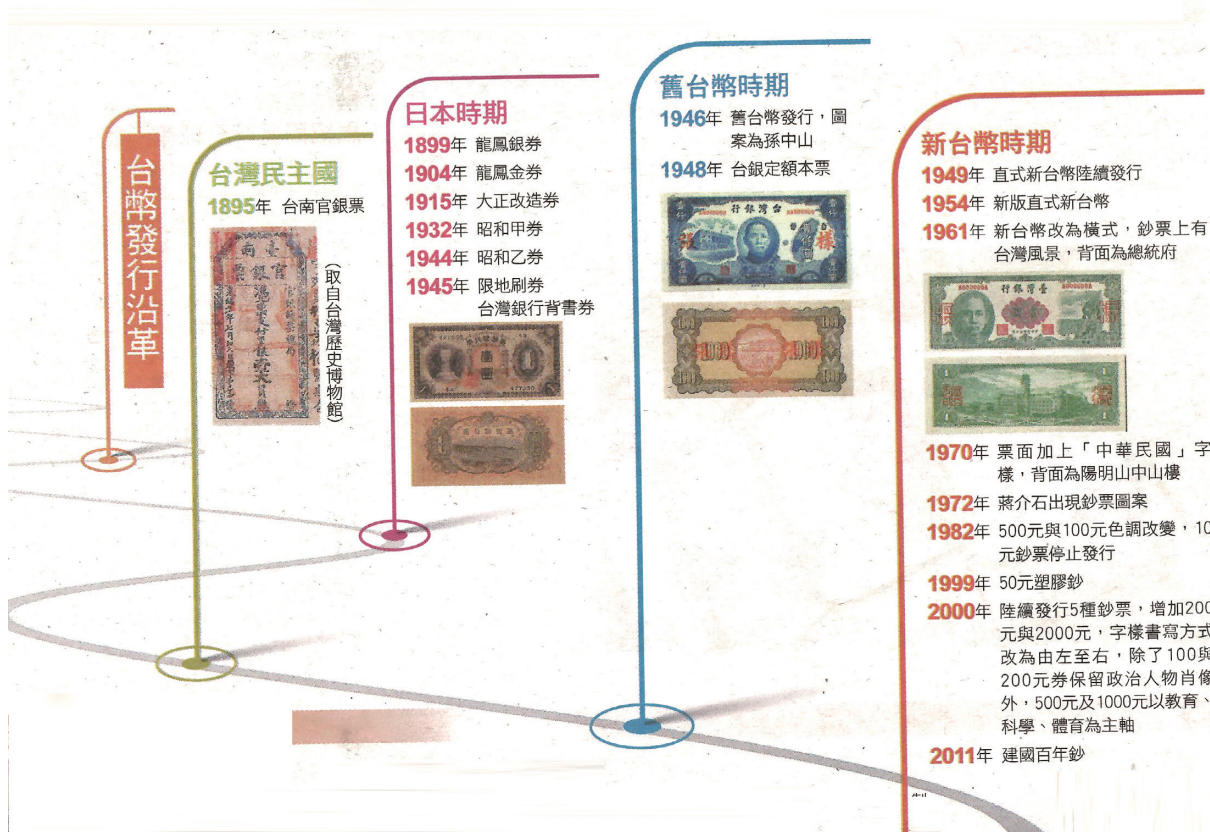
台幣發行沿革

台灣民主國
1895年 台南官銀票

(取自台灣歷史博物館)

日本時期
1899年 龍鳳銀券
1904年 龍鳳金券
1915年 大正改造券
1932年 昭和甲券
1944年 昭和乙券
1945年 限地刷券
台灣銀行背書券

舊台幣時期
1946年 舊台幣發行，圖案為孫中山
1948年 台銀定額本票

台灣銀行

新台幣時期
1949年 直式新台幣陸續發行
1954年 新版直式新台幣
1961年 新台幣改為橫式，鈔票上有台灣風景，背面為總統府

臺灣銀行

1970年 票面加上「中華民國」字樣，背面為陽明山中山樓
1972年 蔣介石出現鈔票圖案
1982年 500元與100元色調改變，10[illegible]元鈔票停止發行
1999年 50元塑膠鈔
2000年 陸續發行5種鈔票，增加200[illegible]元與2000元，字樣書寫方式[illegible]改為由左至右，除了100與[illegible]200元券保留政治人物肖像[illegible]外，500元及1000元以教育、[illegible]科學、體育為主軸
2011年 建國百年鈔